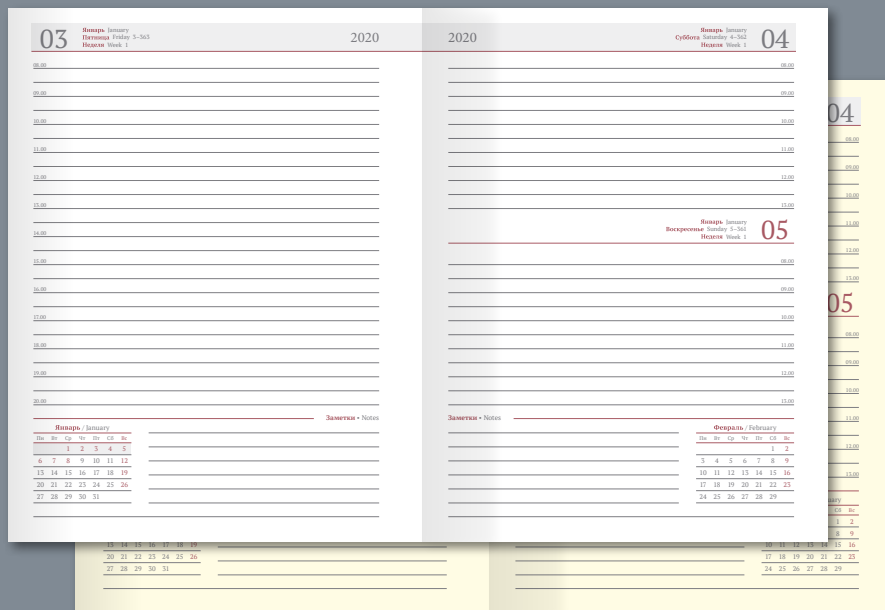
03 Январь January
Пятница Friday 3–363
Неделя Week 1

2020

2020

Январь January
Суббота Saturday 4–362
Неделя Week 1
04

08.00
09.00
10.00
11.00
12.00
13.00
14.00
15.00
16.00
17.00
18.00
19.00
20.00

Заметки • Notes

Январь / January

| Пн | Вт | Ср | Чт | Пт | Сб | Вс |
|---|---|---|---|---|---|---|
| | | 1 | 2 | 3 | 4 | 5 |
| 6 | 7 | 8 | 9 | 10 | 11 | 12 |
| 13 | 14 | 15 | 16 | 17 | 18 | 19 |
| 20 | 21 | 22 | 23 | 24 | 25 | 26 |
| 27 | 28 | 29 | 30 | 31 | | |

08.00
09.00
10.00
11.00
12.00
13.00

Январь January
Воскресенье Sunday 5–361
Неделя Week 1
05

08.00
09.00
10.00
11.00
12.00
13.00

Заметки • Notes

Февраль / February

| Пн | Вт | Ср | Чт | Пт | Сб | Вс |
|---|---|---|---|---|---|---|
| | | | | | 1 | 2 |
| 3 | 4 | 5 | 6 | 7 | 8 | 9 |
| 10 | 11 | 12 | 13 | 14 | 15 | 16 |
| 17 | 18 | 19 | 20 | 21 | 22 | 23 |
| 24 | 25 | 26 | 27 | 28 | 29 | |

04
08.00
09.00
10.00
11.00
12.00
13.00
05
08.00
09.00
10.00
11.00
12.00
13.00

13 14 15 16 17 18 19
20 21 22 23 24 25 26
27 28 29 30 31

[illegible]ary
Сб Вс
1 2
8 9
20 21 22 23 24 25 16
17 18 19 20 21 22 23
24 25 26 27 28 29